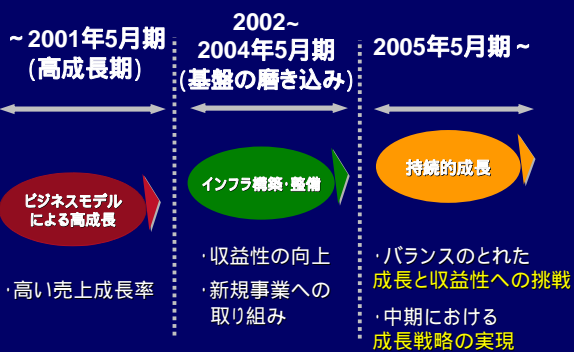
～2001年5月期
(高成長期)

ビジネスモデル
による高成長

・高い売上成長率

2002～
2004年5月期
(基盤の磨き込み)

インフラ構築・整備

・収益性の向上
・新規事業への取り組み

2005年5月期～

持続的成長

・バランスのとれた成長と収益性への挑戦
・中期における成長戦略の実現